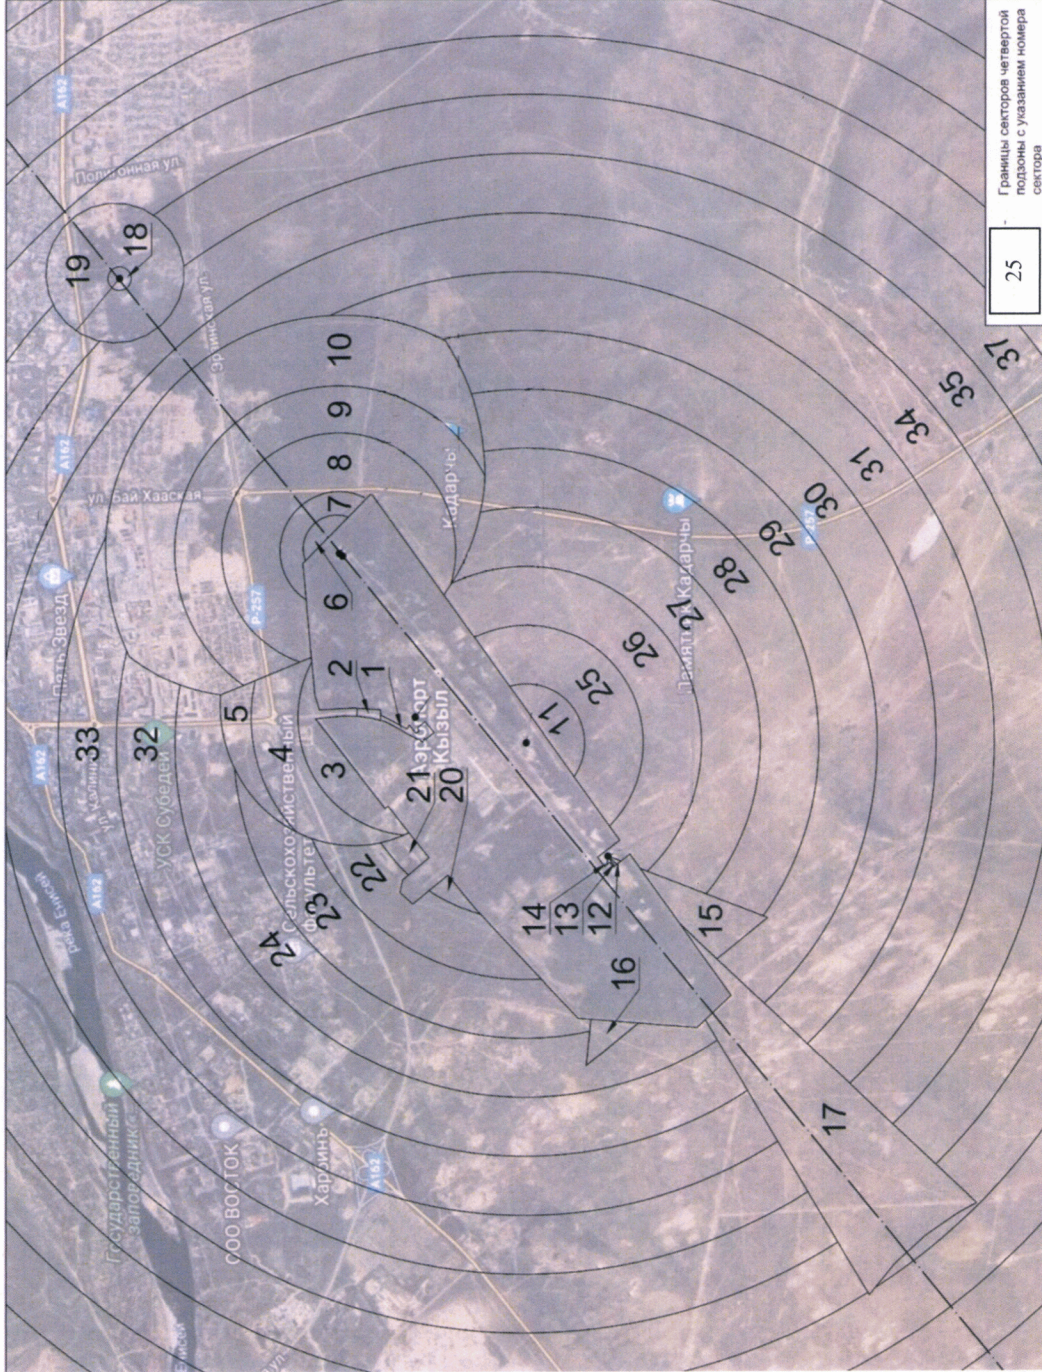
25 - Границы секторов четвертой подзоны с указанием номера сектора

19
18
10
9
8
7
6
2
1
5
4
3
33
32
21
20
22
23
24
11
25
26
27
28
29
30
31
34
35
37
14
13
12
15
16
17

Полигонная ул.
Эрзинская ул.
ул. Бай Хаасская
Кадарчы
Пять Звезд
Р-257
А162
ул. Калинина
УСК Субедей
Сельскохозяйственный факультет
Аэропорт Кызыл
Памятник Кадарчы
Р-257
река Енисей
Государственный заповедник
ООО ВОСТОК
Хараль
А162
Енисей